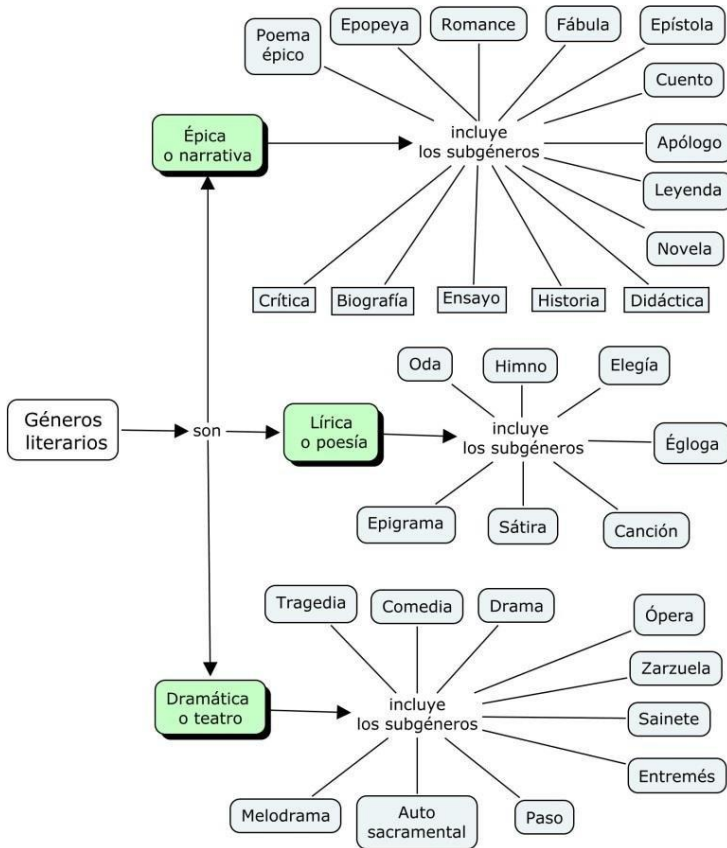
Poema épico

Epopeya

Romance

Fábula

Epístola

Cuento

Épica o narrativa

incluye los subgéneros

Apólogo

Leyenda

Novela

Crítica

Biografía

Ensayo

Historia

Didáctica

Oda

Himno

Elegía

Géneros literarios

son

Lírica o poesía

incluye los subgéneros

Égloga

Epigrama

Sátira

Canción

Tragedia

Comedia

Drama

Ópera

Zarzuela

Dramática o teatro

incluye los subgéneros

Sainete

Entremés

Melodrama

Auto sacramental

Paso